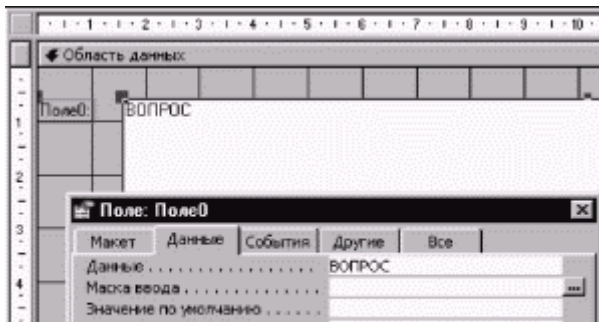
1 · 2 · 3 · 4 · 5 · 6 · 7 · 8 · 9 · 10

Область данных

Поле0: ВОПРОС

1
2
3
4

Поле: Поле0

| Макет | Данные | События | Другие | Все |
|---|---|---|---|---|

Данные . . . . . . . . . . . . . . . . . ВОПРОС
Маска ввода . . . . . . . . . . . . . .
Значение по умолчанию . . . . . .